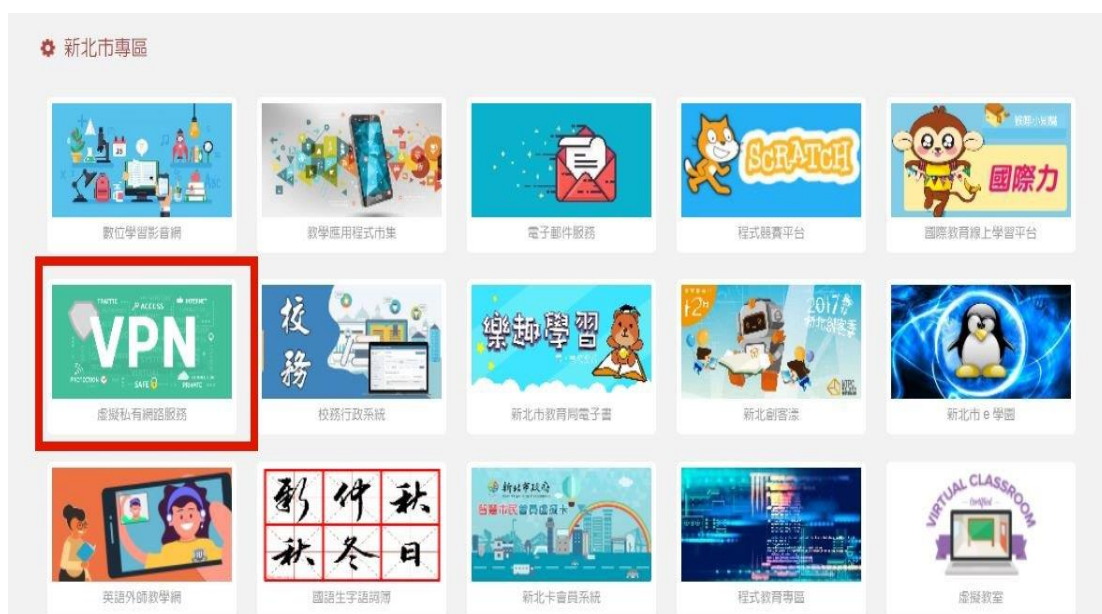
新北市專區

數位學習影音網

教學應用程式市集

電子郵件服務

SCRATCH

程式競賽平台

國際力

國際教育線上學習平台

TRAFFIC ACCESS INTERNET

VPN

PROTECTION SAFE PRIVATE

虛擬私有網路服務

校務

校務行政系統

樂趣學習

新北市教育局電子書

2017

新北創客港

新北市e學園

英語外師教學網

影 仲 秋
秋 冬 日

國語生字語詞簿

新北市政府

新北卡會員系統

程式教育專區

VIRTUAL CLASSROOM

虛擬教室